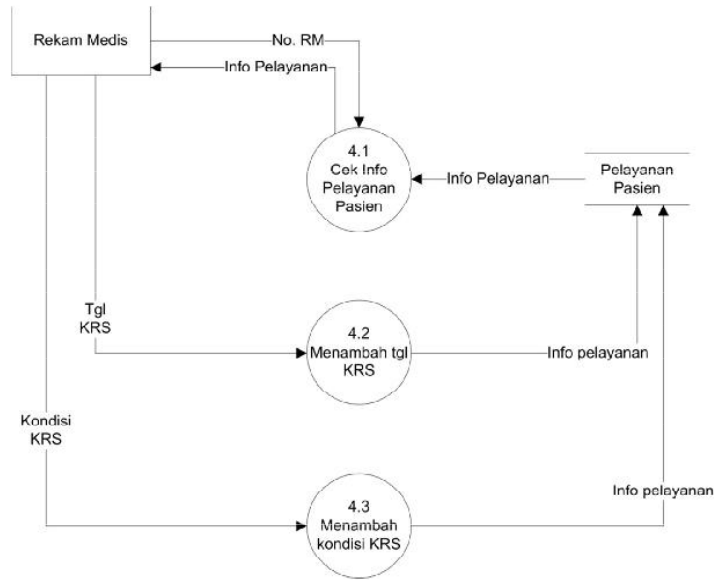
Rekam Medis

No. RM

Info Pelayanan

4.1
Cek Info Pelayanan Pasien

Info Pelayanan

Pelayanan Pasien

Tgl KRS

4.2
Menambah tgl KRS

Info pelayanan

Kondisi KRS

4.3
Menambah kondisi KRS

Info pelayanan